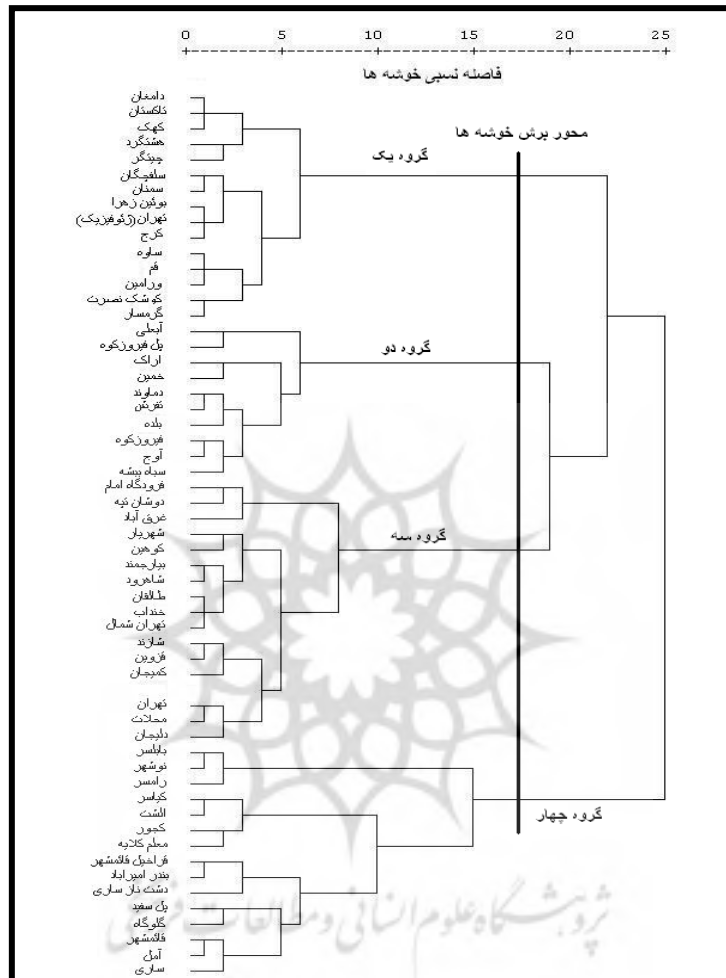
0 5 10 15 20 25

فاصله نسبی خوشه ها

محور برش خوشه ها

گروه یک

گروه دو

گروه سه

گروه چهار

دامغان
تلکستان
کهک
هشتگرد
جینگر
سلفچگان
سمنان
بوئین زهرا
تهران (ژئوفیزیک)
کرج
ساوه
قم
ورامین
کوشک نصرت
گرمسار
آبعلی
پل فیروزکوه
اراک
خمین
دماوند
تفرش
بلده
فیروزکوه
آوج
سیاه بیشه
فرودگاه امام
دوشان تپه
عرق آباد
شهریار
کوهین
بیارجمند
شاهرود
طالقان
خنداب
تهران شمال
شازند
قزوین
کمیجان
تهران
محلات
دلیجان
بابلسر
نوشهر
رامسر
کیاسر
الشت
کجور
معلم کلایه
فراخیل قائمشهر
بندر امیراباد
دشت ناز ساری
پل سفید
گلوگاه
قائمشهر
آمل
ساری

پژوهشگاه علوم انسانی و مطالعات فرهنگی